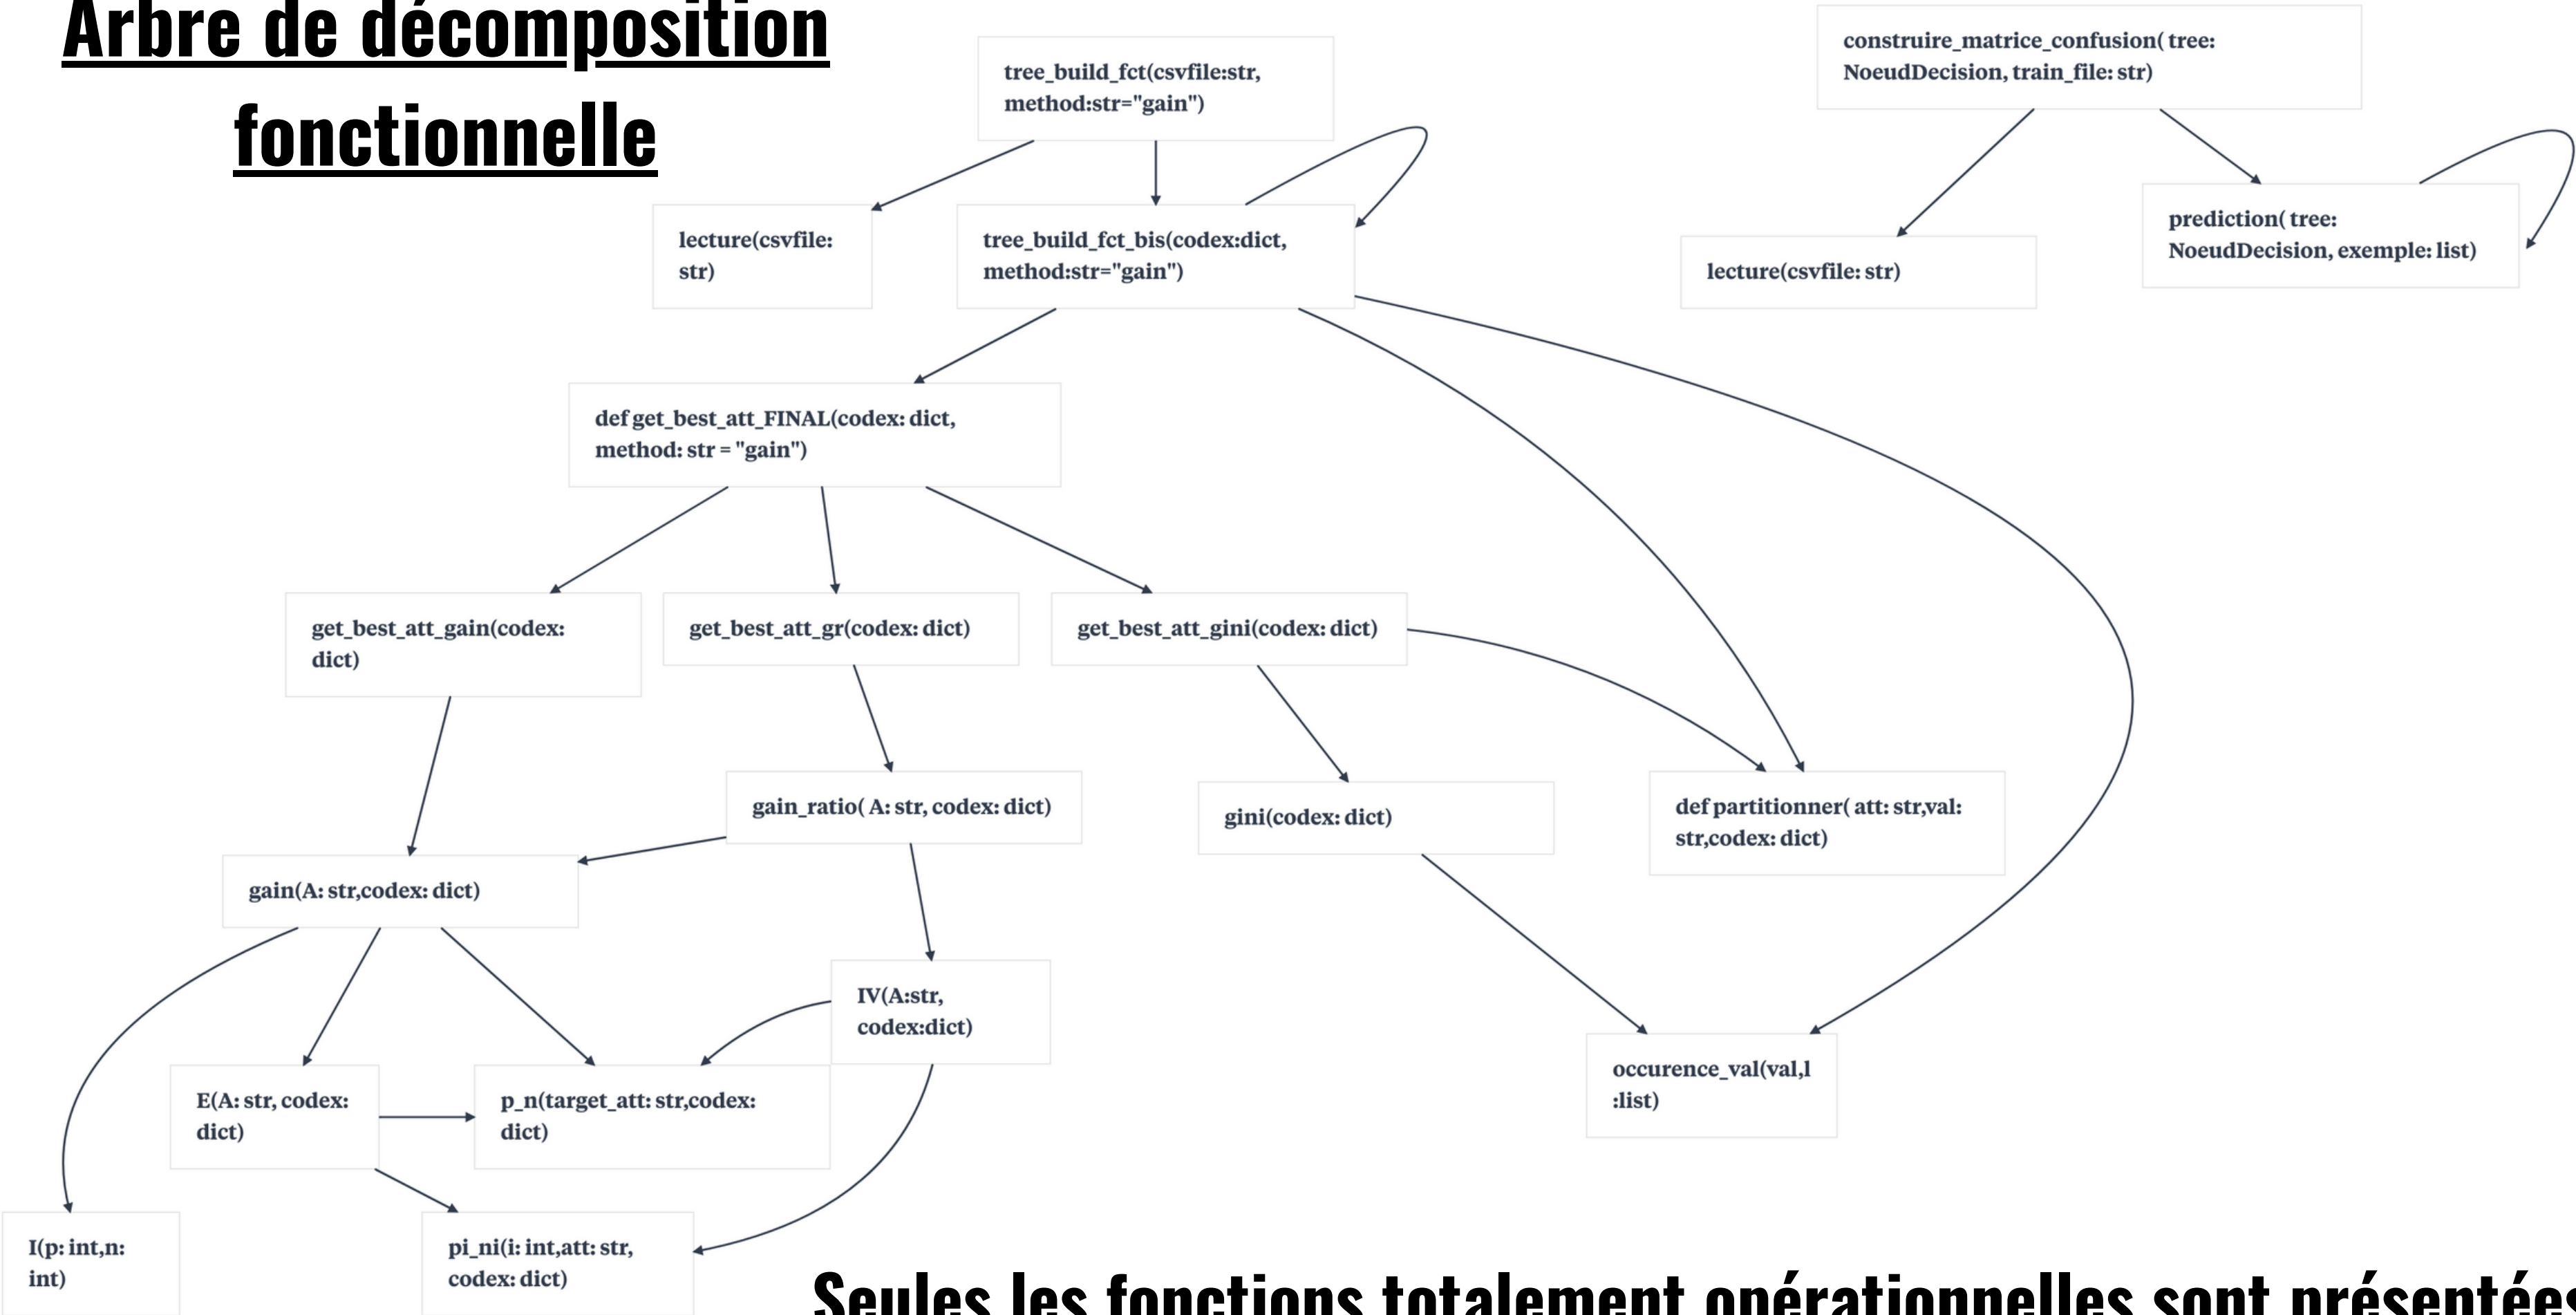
Arbre de décomposition fonctionnelle

tree_build_fct(csvfile:str, method:str="gain")

construire_matrice_confusion( tree: NoeudDecision, train_file: str)

lecture(csvfile: str)

tree_build_fct_bis(codex:dict, method:str="gain")

lecture(csvfile: str)

prediction( tree: NoeudDecision, exemple: list)

def get_best_att_FINAL(codex: dict, method: str = "gain")

get_best_att_gain(codex: dict)

get_best_att_gr(codex: dict)

get_best_att_gini(codex: dict)

gain_ratio( A: str, codex: dict)

gini(codex: dict)

def partitionner( att: str,val: str,codex: dict)

gain(A: str,codex: dict)

IV(A:str, codex:dict)

occurence_val(val,l :list)

E(A: str, codex: dict)

p_n(target_att: str,codex: dict)

I(p: int,n: int)

pi_ni(i: int,att: str, codex: dict)

Seules les fonctions totalement opérationnelles sont présentée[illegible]